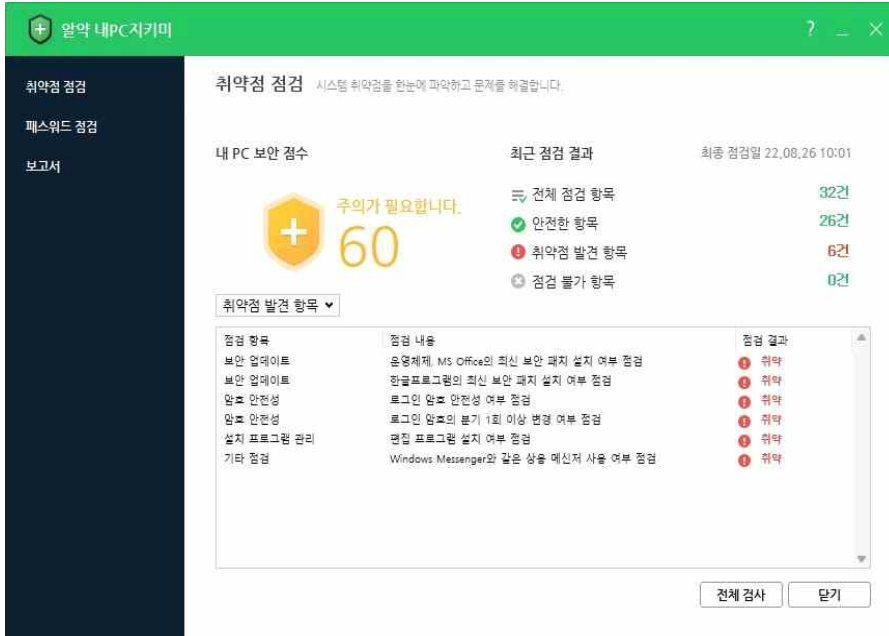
알약 내PC지키미

? _ ×

취약점 점검

패스워드 점검

보고서

취약점 점검 시스템 취약점을 한눈에 파악하고 문제를 해결합니다.

내 PC 보안 점수

주의가 필요합니다.

60

최근 점검 결과

최종 점검일 22.08.26 10:01

전체 점검 항목 32건

안전한 항목 26건

취약점 발견 항목 6건

점검 불가 항목 0건

취약점 발견 항목

| 점검 항목 | 점검 내용 | 점검 결과 |
|---|---|---|
| 보안 업데이트 | 운영체제, MS Office의 최신 보안 패치 설치 여부 점검 | 취약 |
| 보안 업데이트 | 한글프로그램의 최신 보안 패치 설치 여부 점검 | 취약 |
| 암호 안전성 | 로그인 암호 안전성 여부 점검 | 취약 |
| 암호 안전성 | 로그인 암호의 분기 1회 이상 변경 여부 점검 | 취약 |
| 설치 프로그램 관리 | 편집 프로그램 설치 여부 점검 | 취약 |
| 기타 점검 | Windows Messenger와 같은 상용 메신저 사용 여부 점검 | 취약 |

전체 검사

닫기